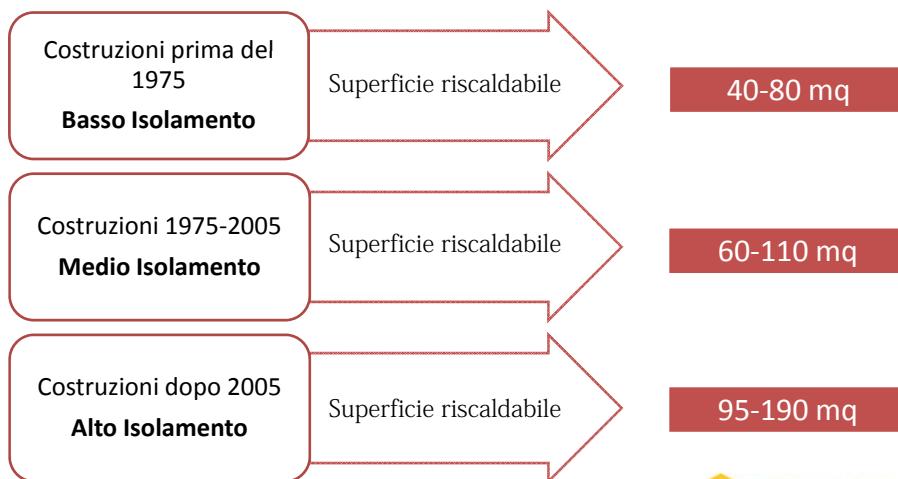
Costruzioni prima del 1975
**Basso Isolamento**

Superficie riscaldabile

40-80 mq

Costruzioni 1975-2005
**Medio Isolamento**

Superficie riscaldabile

60-110 mq

Costruzioni dopo 2005
**Alto Isolamento**

Superficie riscaldabile

95-190 mq